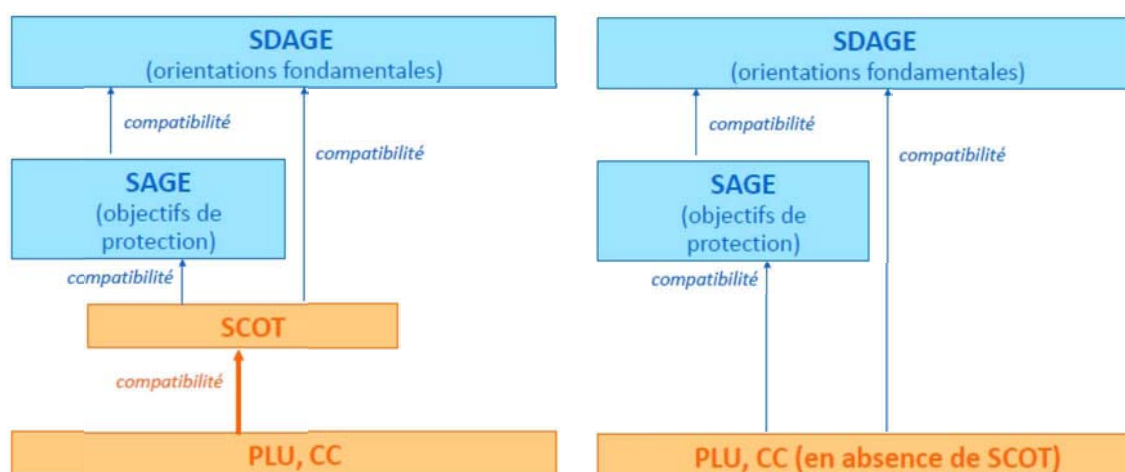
SDAGE
(orientations fondamentales)

compatibilité

compatibilité

SAGE
(objectifs de protection)

compatibilité

SCOT

compatibilité

PLU, CC

SDAGE
(orientations fondamentales)

compatibilité

compatibilité

SAGE
(objectifs de protection)

compatibilité

PLU, CC (en absence de SCOT)